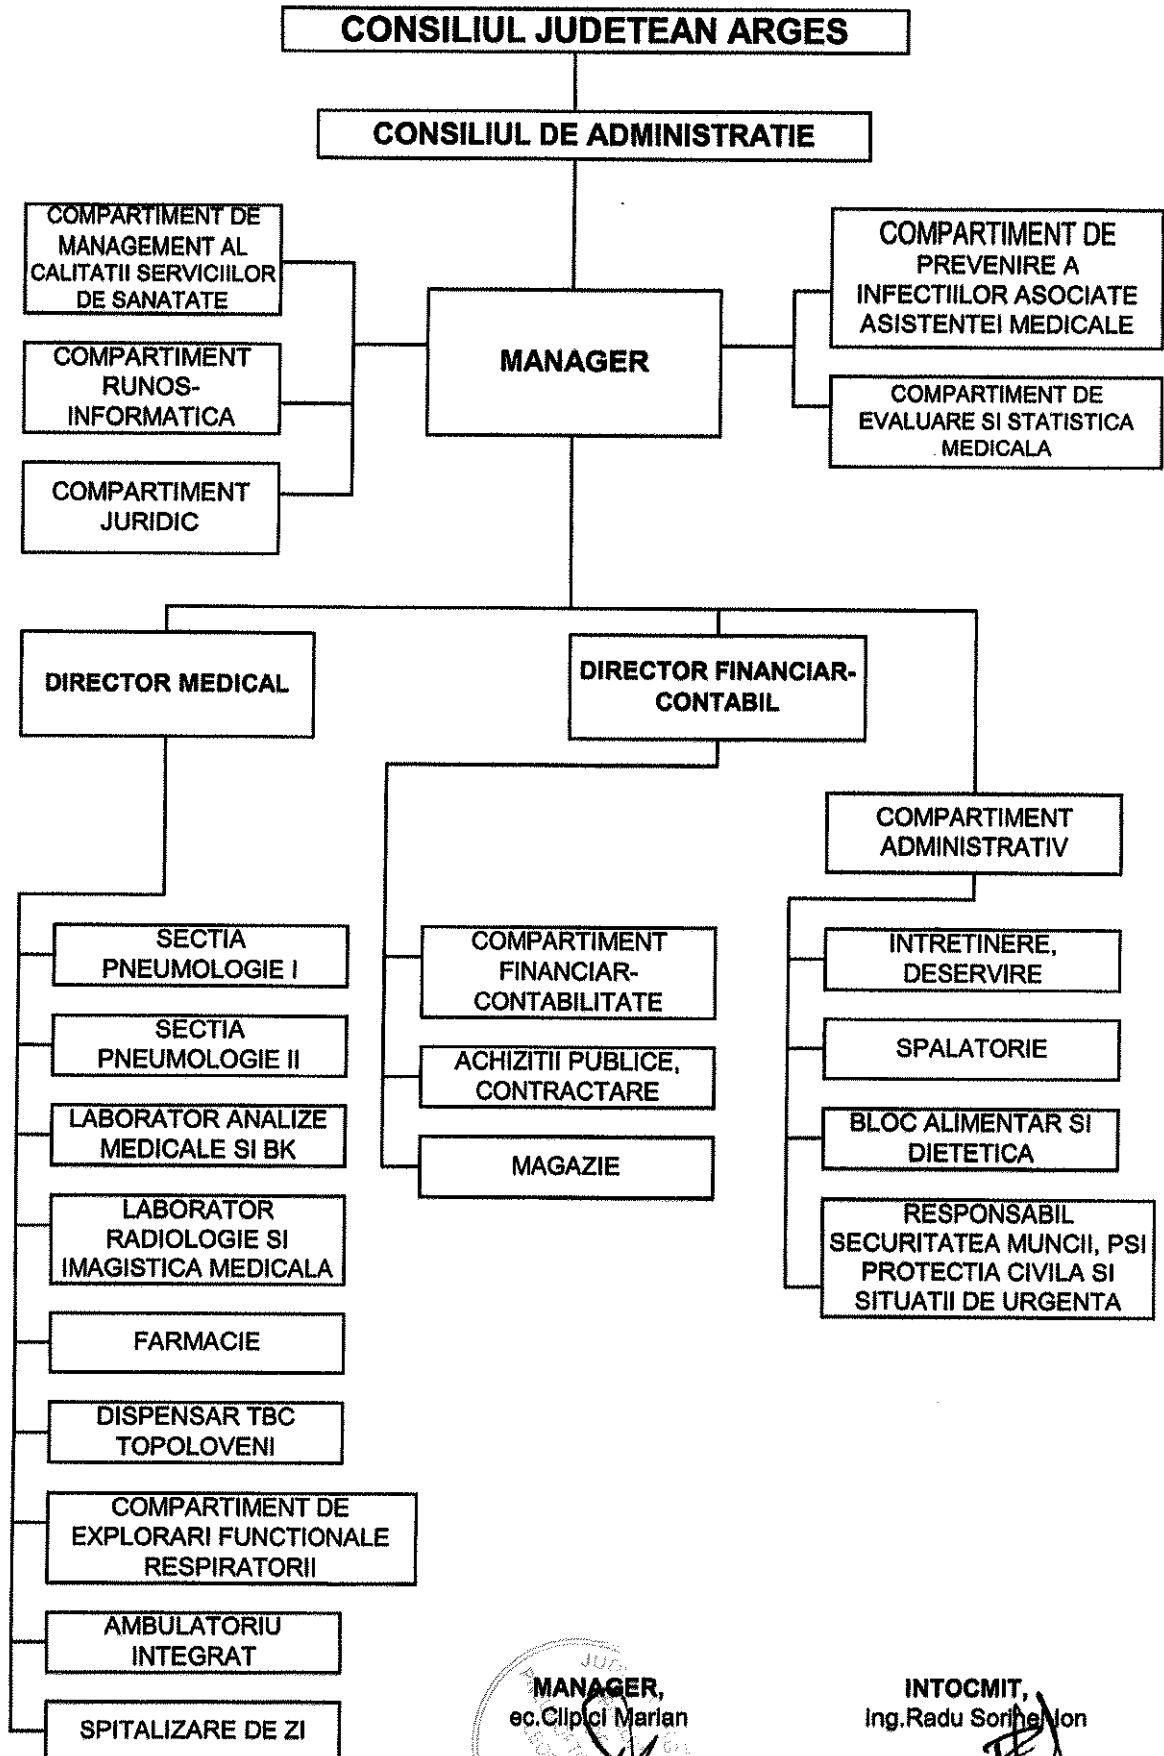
CONSILIUL JUDETEAN ARGES

CONSILIUL DE ADMINISTRATIE

COMPARTIMENT DE MANAGEMENT AL CALITATII SERVICIILOR DE SANATATE

COMPARTIMENT RUNOS-INFORMATICA

COMPARTIMENT JURIDIC

MANAGER

COMPARTIMENT DE PREVENIRE A INFECTIILOR ASOCIATE ASISTENTEI MEDICALE

COMPARTIMENT DE EVALUARE SI STATISTICA MEDICALA

DIRECTOR MEDICAL

DIRECTOR FINANCIAR-CONTABIL

COMPARTIMENT ADMINISTRATIV

SECTIA PNEUMOLOGIE I

SECTIA PNEUMOLOGIE II

LABORATOR ANALIZE MEDICALE SI BK

LABORATOR RADIOLOGIE SI IMAGISTICA MEDICALA

FARMACIE

DISPENSAR TBC TOPOLOVENI

COMPARTIMENT DE EXPLORARI FUNCTIONALE RESPIRATORII

AMBULATORIU INTEGRAT

SPITALIZARE DE ZI

COMPARTIMENT FINANCIAR-CONTABILITATE

ACHIZITII PUBLICE, CONTRACTARE

MAGAZIE

INTRETINERE, DESERVIRE

SPALATORIE

BLOC ALIMENTAR SI DIETETICA

RESPONSABIL SECURITATEA MUNCII, PSI PROTECTIA CIVILA SI SITUATII DE URGENTA

MANAGER,
ec.Clipici Marian

INTOCMIT,
Ing.Radu Sorin Ion